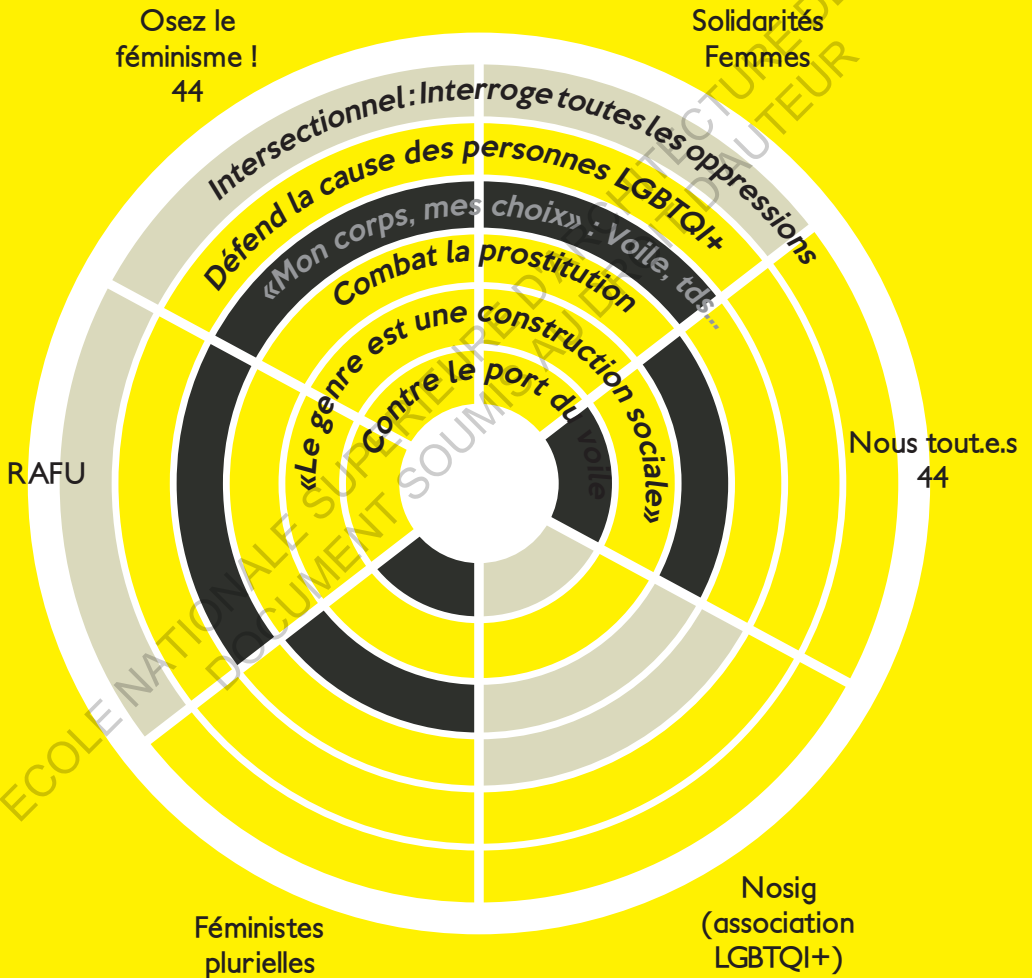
Osez le féminisme ! 44

Solidarités Femmes

Intersectionnel : Interroge toutes les oppressions

Défend la cause des personnes LGBTQI+

«Mon corps, mes choix» : Voile, tds...

Combat la prostitution

«Le genre est une construction sociale»

Contre le port du voile

RAFU

Nous tout.e.s 44

Féministes plurielles

Nosig (association LGBTQI+)

ECOLE NATIONALE SUPERIEURE D'ARCHITECTURE DE
DOCUMENT SOUMIS AU DROIT D'AUTEUR